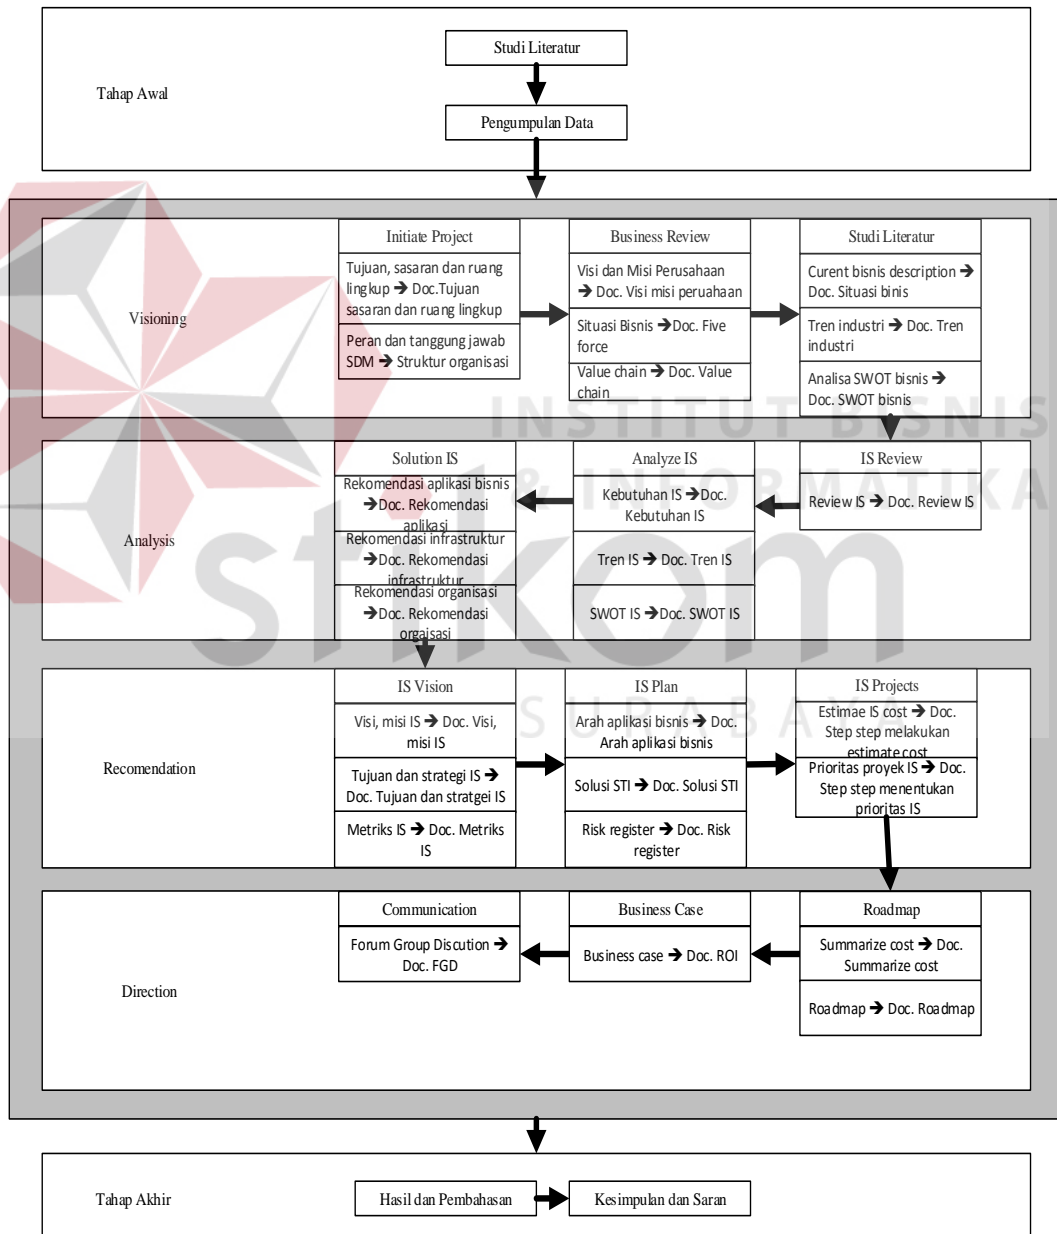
Tahap Awal

Studi Literatur

Pengumpulan Data

Visioning

Initiate Project

Tujuan, sasaran dan ruang lingkup → Doc.Tujuan sasaran dan ruang lingkup

Peran dan tanggung jawab SDM → Struktur organisasi

Business Review

Visi dan Misi Perusahaan → Doc. Visi misi peruahaan

Situasi Bisnis → Doc. Five force

Value chain → Doc. Value chain

Studi Literatur

Curent bisnis description → Doc. Situasi binis

Tren industri → Doc. Tren industri

Analisa SWOT bisnis → Doc. SWOT binis

Analysis

Solution IS

Rekomendasi aplikasi bisnis → Doc. Rekomendasi aplikasi

Rekomendasi infrastruktur → Doc. Rekomendasi infrastruktur

Rekomendasi organisasi → Doc. Rekomendasi orgaisasi

Analyze IS

Kebutuhan IS → Doc. Kebutuhan IS

Tren IS → Doc. Tren IS

SWOT IS → Doc. SWOT IS

IS Review

Review IS → Doc. Review IS

Recomendation

IS Vision

Visi, misi IS → Doc. Visi, misi IS

Tujuan dan strategi IS → Doc. Tujuan dan stratgei IS

Metriks IS → Doc. Metriks IS

IS Plan

Arah aplikasi bisnis → Doc. Arah aplikasi bisnis

Solusi STI → Doc. Solusi STI

Risk register → Doc. Risk register

IS Projects

Estimae IS cost → Doc. Step step melakukan estimate cost

Prioritas proyek IS → Doc. Step step menentukan prioritas IS

Direction

Communication

Forum Group Discution → Doc. FGD

Business Case

Business case → Doc. ROI

Roadmap

Summarize cost → Doc. Summarize cost

Roadmap → Doc. Roadmap

Tahap Akhir

Hasil dan Pembahasan

Kesimpulan dan Saran

INSTITUT BISNIS & INFORMATIKA stikom SURABAYA